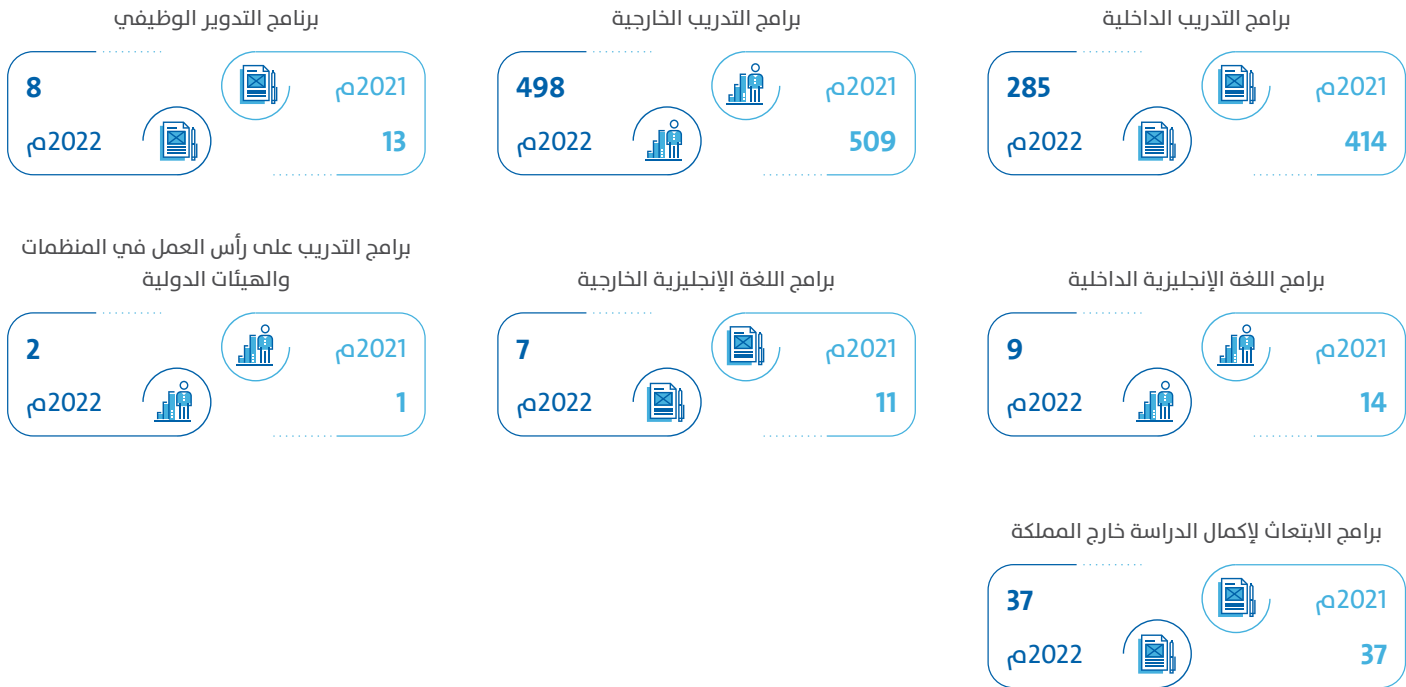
برامج التدريب الداخلية

2021م
285
2022م
414

برامج التدريب الخارجية

2021م
498
2022م
509

برنامج التدوير الوظيفي

2021م
8
2022م
13

برامج اللغة الإنجليزية الداخلية

2021م
9
2022م
14

برامج اللغة الإنجليزية الخارجية

2021م
7
2022م
11

برامج التدريب على رأس العمل في المنظمات والهيئات الدولية

2021م
2
2022م
1

برامج الابتعاث لإكمال الدراسة خارج المملكة

2021م
37
2022م
37